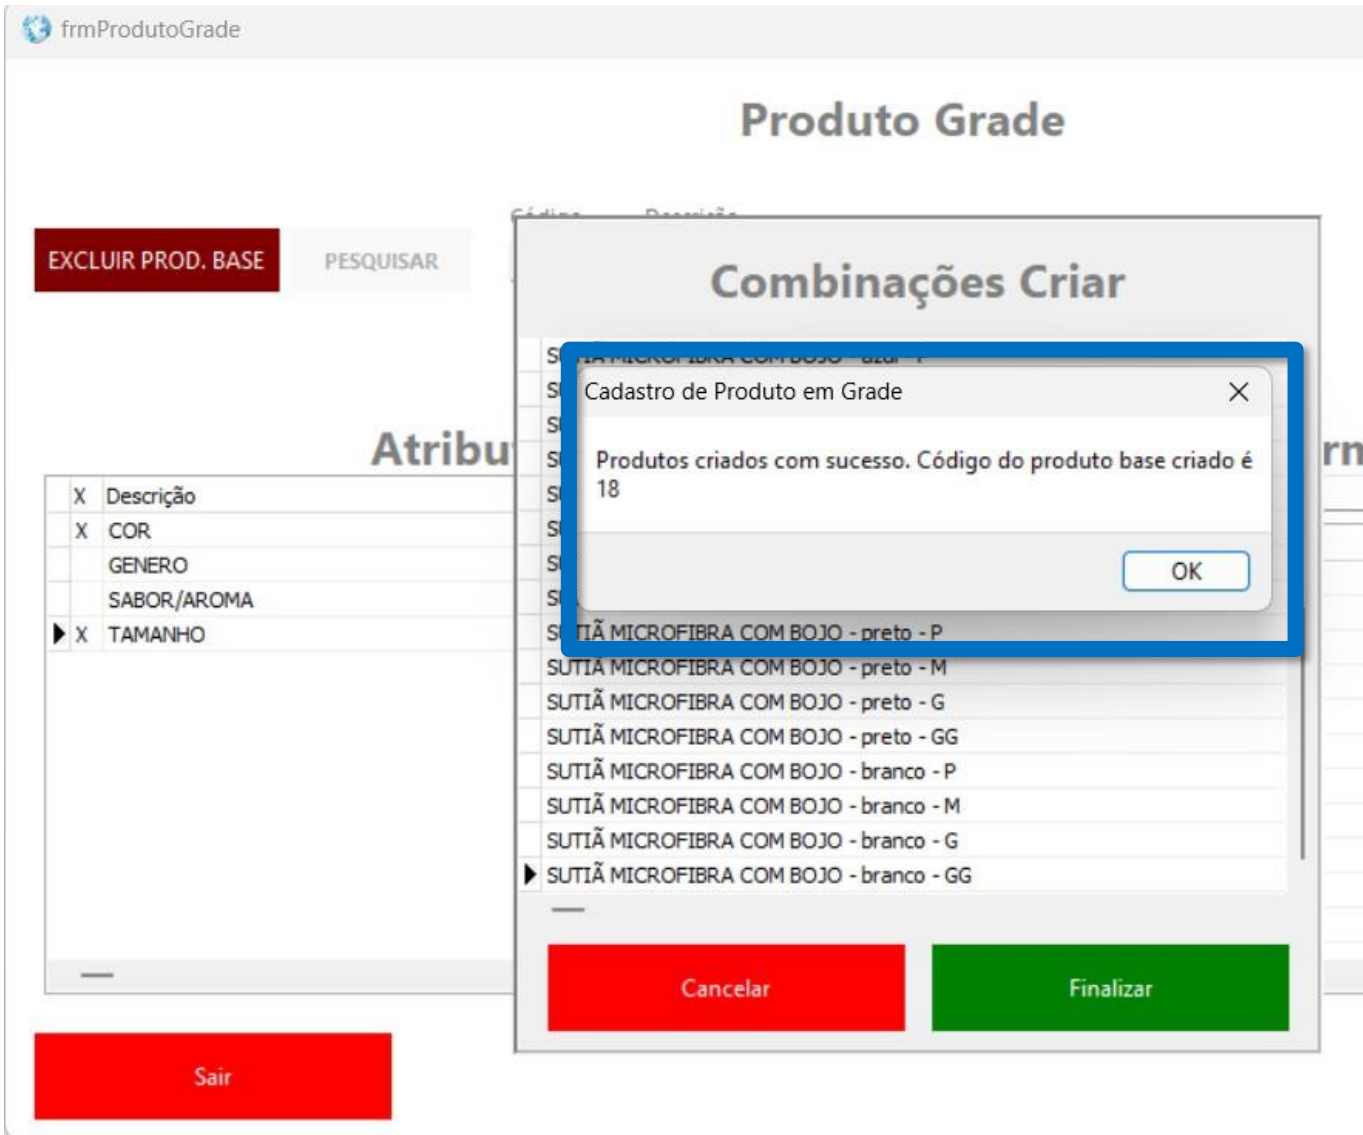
frmProdutoGrade

Produto Grade

EXCLUIR PROD. BASE

PESQUISAR

Código Descrição

Atribu

| X | Descrição |
|---|---|
| X | COR |
| | GENERO |
| | SABOR/AROMA |
| X | TAMANHO |

Sair

Combinações Criar

S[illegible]
S
S
S
S
S
S
S
S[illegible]TIÃ MICROFIBRA COM BOJO - preto - P
SUTIÃ MICROFIBRA COM BOJO - preto - M
SUTIÃ MICROFIBRA COM BOJO - preto - G
SUTIÃ MICROFIBRA COM BOJO - preto - GG
SUTIÃ MICROFIBRA COM BOJO - branco - P
SUTIÃ MICROFIBRA COM BOJO - branco - M
SUTIÃ MICROFIBRA COM BOJO - branco - G
SUTIÃ MICROFIBRA COM BOJO - branco - GG

Cancelar

Finalizar

Cadastro de Produto em Grade

Produtos criados com sucesso. Código do produto base criado é 18

OK